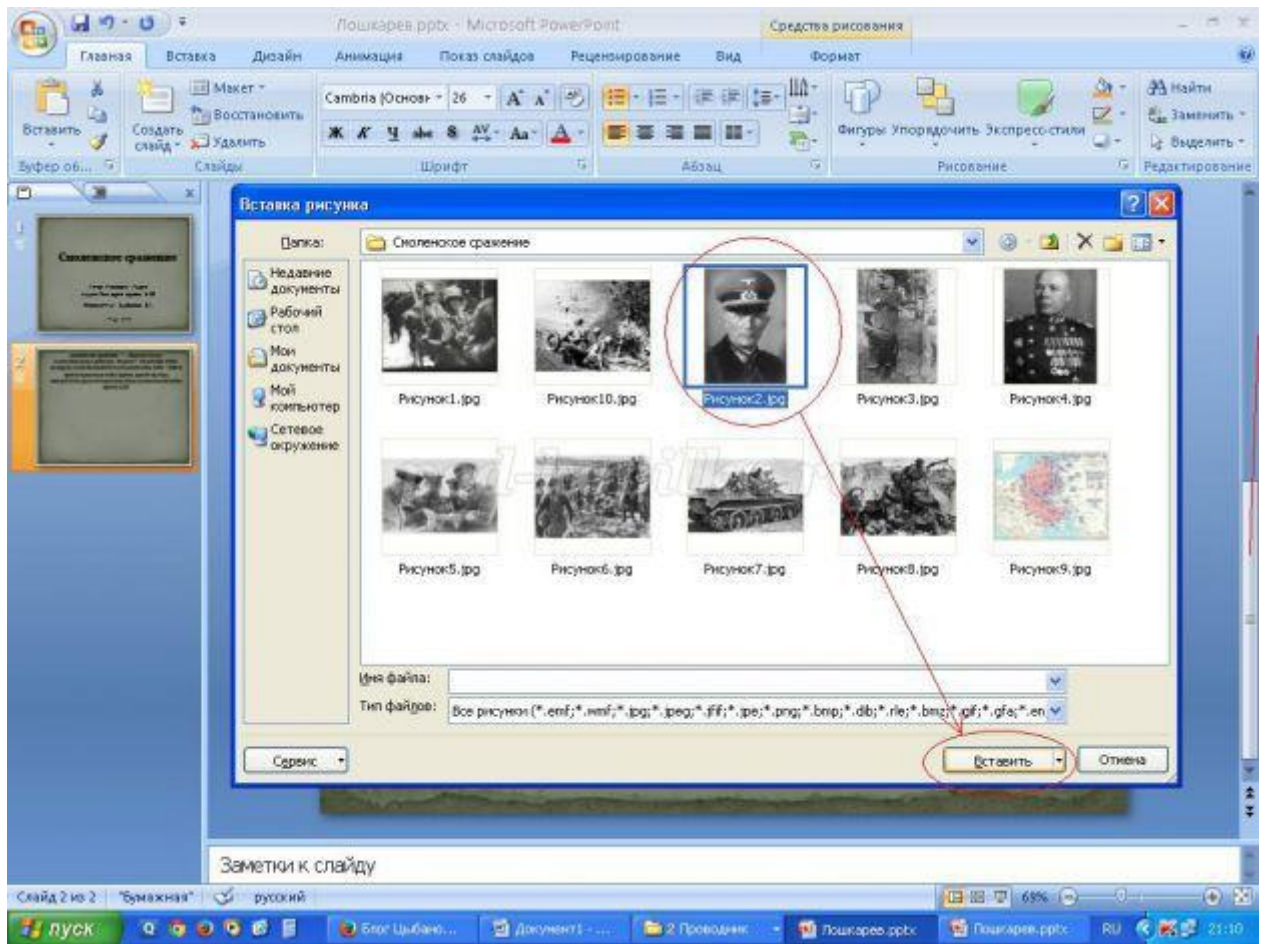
Пошкарев.pptx - Microsoft PowerPoint
Средства рисования
Главная Вставка Дизайн Анимация Показ слайдов Рецензирование Вид Формат
Вставить
Создать слайд
Макет
Восстановить
Удалить
Буфер об...
Слайды
Cambria (Основ 26
Шрифт
Абзац
Фигуры Упорядочить Экспресс-стили
Рисование
Найти
Заменить
Выделить
Редактирование

Вставка рисунка
Папка: Смоленское сражение
Недавние документы
Рабочий стол
Мои документы
Мой компьютер
Сетевое окружение
Рисунок1.jpg
Рисунок10.jpg
Рисунок2.jpg
Рисунок3.jpg
Рисунок4.jpg
Рисунок5.jpg
Рисунок6.jpg
Рисунок7.jpg
Рисунок8.jpg
Рисунок9.jpg
Имя файла:
Тип файлов: Все рисунки (*.emf;*.wmf;*.jpg;*.jpeg;*.jfif;*.jpe;*.png;*.bmp;*.dib;*.rle;*.bmz;*.gif;*.gfa;*.en
Сервис
Вставить
Отмена

Заметки к слайду
Слайд 2 из 2 "Бумажная" русский
69%
пуск
Блог Цыбано...
Документ1 - ...
2 Проводник
Пошкарев.pptx
Пошкарев.pptx
RU
21:10